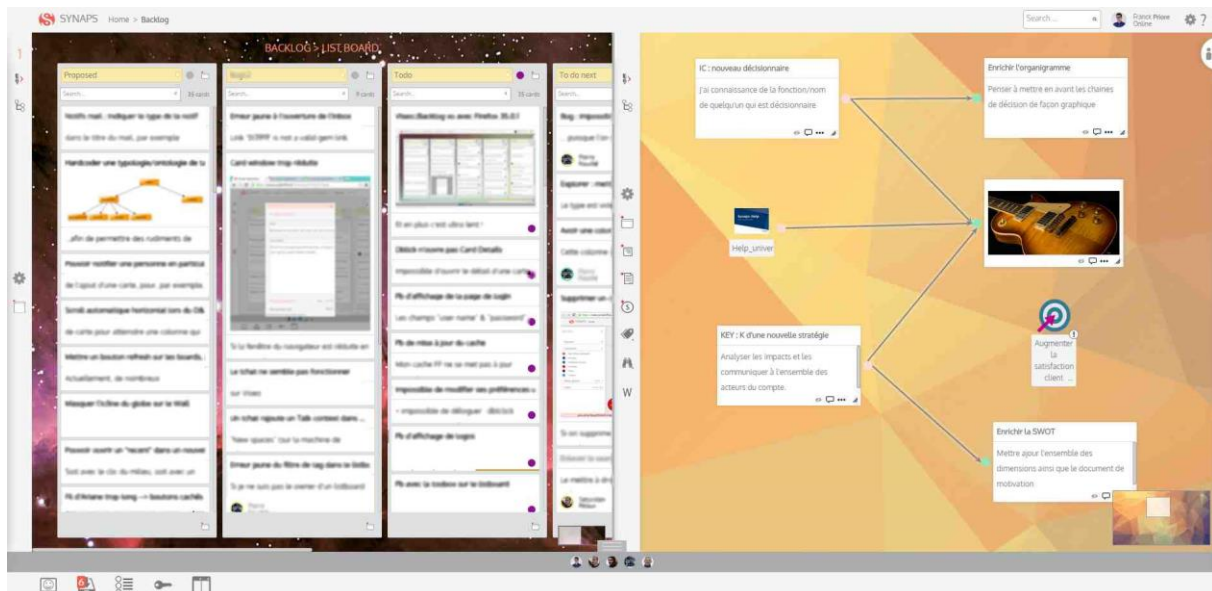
SYNAPS Home > Backlog

Search...

Franck Pique Online

BACKLOG - LIST BOARD

Proposed

Search...

35 cards

Notifs mail : indiquer le type de la notif

dans le titre du mail, par exemple

Hardcoder une typologie/ontologie de tu

...afin de permettre des rudiments de

Pouvoir notifier une personne en particu

de l'ajout d'une carte, pour, par exemple

Scroll automatique horizontal lors du D&

de carte pour atteindre une colonne qui

Mettre un bouton refresh sur les boards,

Actuellement, de nombreux

Masquer l'icône du globe sur le Wall

Pouvoir ouvrir un "recent" dans un nouve

Soit avec le clic du milieu, soit avec un

Fil d'Ariane trop long --> boutons cachés

Bugs

Search...

9 cards

Erreur jaune à l'ouverture de l'inbox

Link '/b39PP' is not a valid gem link

Card window trop réduite

Si la fenêtre du navigateur est réduite en

Le tchat ne semble pas fonctionner

sur Vivaos

Un tchat rajoute un Talk context dans ...

"New spaces" (sur la machine de

Erreur jaune du filtre de tag dans le ticBo

Si je ne suis pas le owner d'un listboard

Todo

Search...

35 cards

Vivaos/Backlog vu avec Firefox 35.0.1

Et en plus c'est ultra lent !

Obtick n'ouvre pas Card Details

Impossible d'ouvrir le détail d'une carte

Pb d'affichage de la page de login

Les champs "user name" & "password"

Pb de mise à jour du cache

Mon cache FF ne se met pas à jour

Impossible de modifier ses préférences u

- impossible de délogguer : obticlick

Pb d'affichage de logos

Pb avec la toolbox sur le listboard

To do next

Search...

Bug : impossib

...puisque l'on

Explorer : met

Le type est vid

Avoir une colo

Cette colonne

Supprimer un

Si on supprime

Enlever la scor

La mettre à dro

IC : nouveau décisionnaire

J'ai connaissance de la fonction/nom de quelqu'un qui est décisionnaire

Enrichir l'organigramme

Penser à mettre en avant les chaines de décision de façon graphique

Help_univer

KEY : K d'une nouvelle stratégie

Analyser les impacts et les communiquer à l'ensemble des acteurs du compte.

Augmenter la satisfaction client ...

Enrichir la SWOT

Mettre ajour l'ensemble des dimensions ainsi que le document de motivation